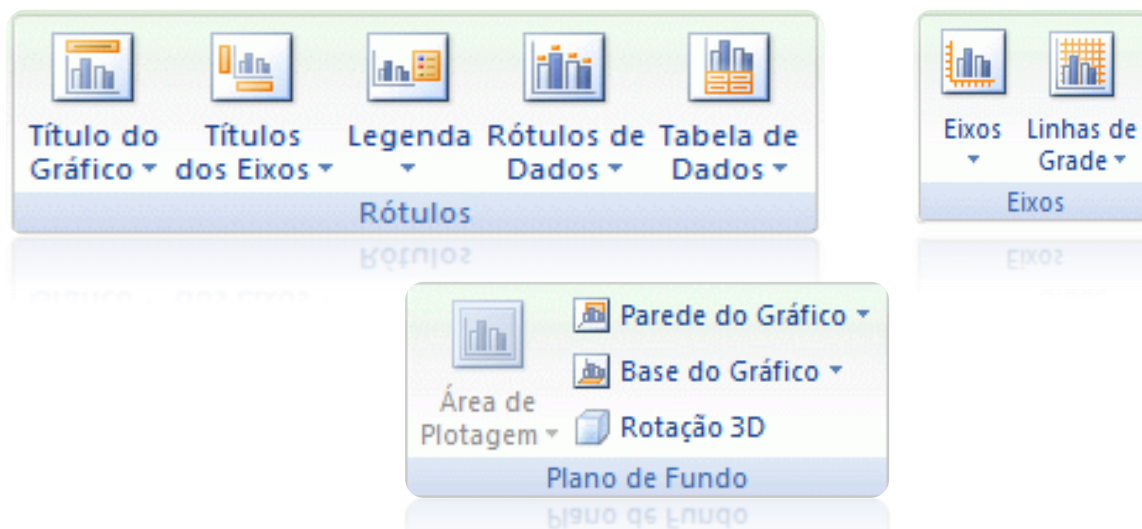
Título do Gráfico ▾
Títulos dos Eixos ▾
Legenda ▾
Rótulos de Dados ▾
Tabela de Dados ▾
Rótulos

Eixos ▾
Linhas de Grade ▾
Eixos

Área de Plotagem ▾
Parede do Gráfico ▾
Base do Gráfico ▾
Rotação 3D
Plano de Fundo